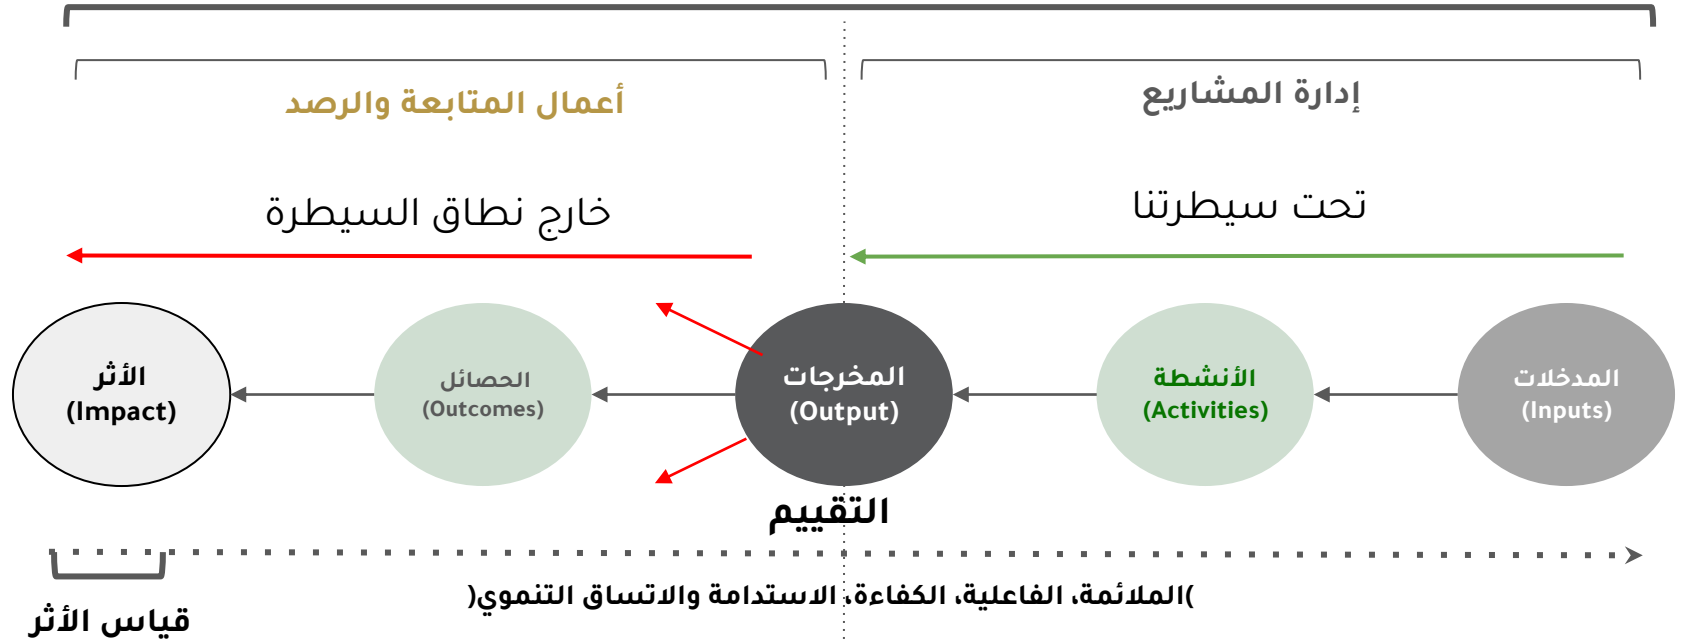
إدارة المشاريع

أعمال المتابعة والرصد

تحت سيطرتنا

خارج نطاق السيطرة

المدخلات
(Inputs)

الأنشطة
(Activities)

المخرجات
(Output)

الحصائل
(Outcomes)

الأثر
(Impact)

التقييم

)الملائمة، الفاعلية، الكفاءة، الاستدامة والاتساق التنموي(

قياس الأثر